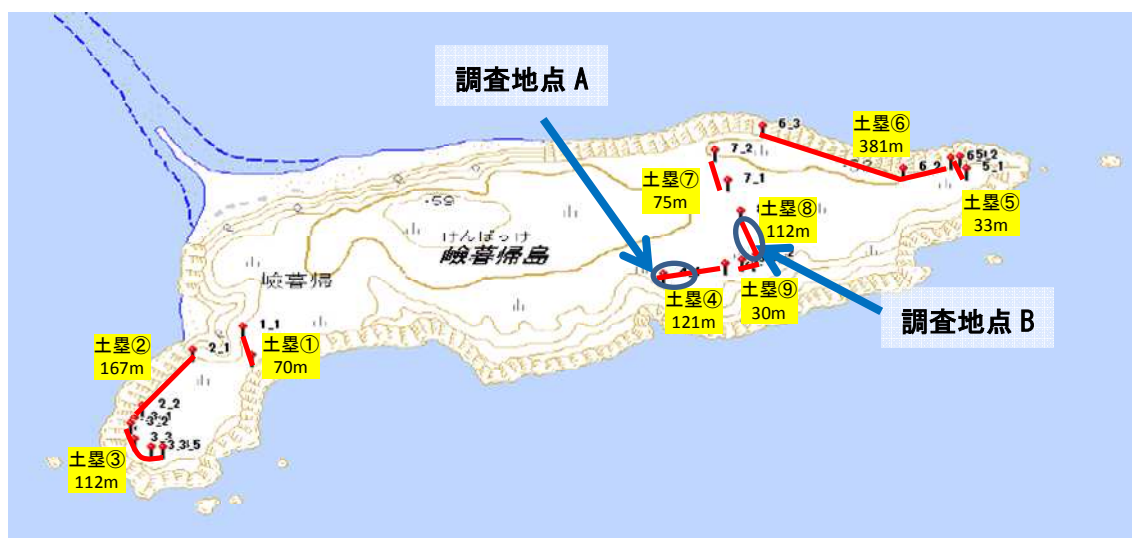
調査地点 A

調査地点 B

土塁⑥
381m

土塁⑦
75m

土塁⑧
112m

土塁⑤
33m

土塁④
121m

土塁⑨
30m

土塁①
70m

土塁②
167m

土塁③
112m

6_3
7_2
7_1
6_2
6512
5_1
1_1
2_1
2_2
3_2
3_3
3_3
3_5

·59

けんぽっけ
険暮帰島

険暮帰